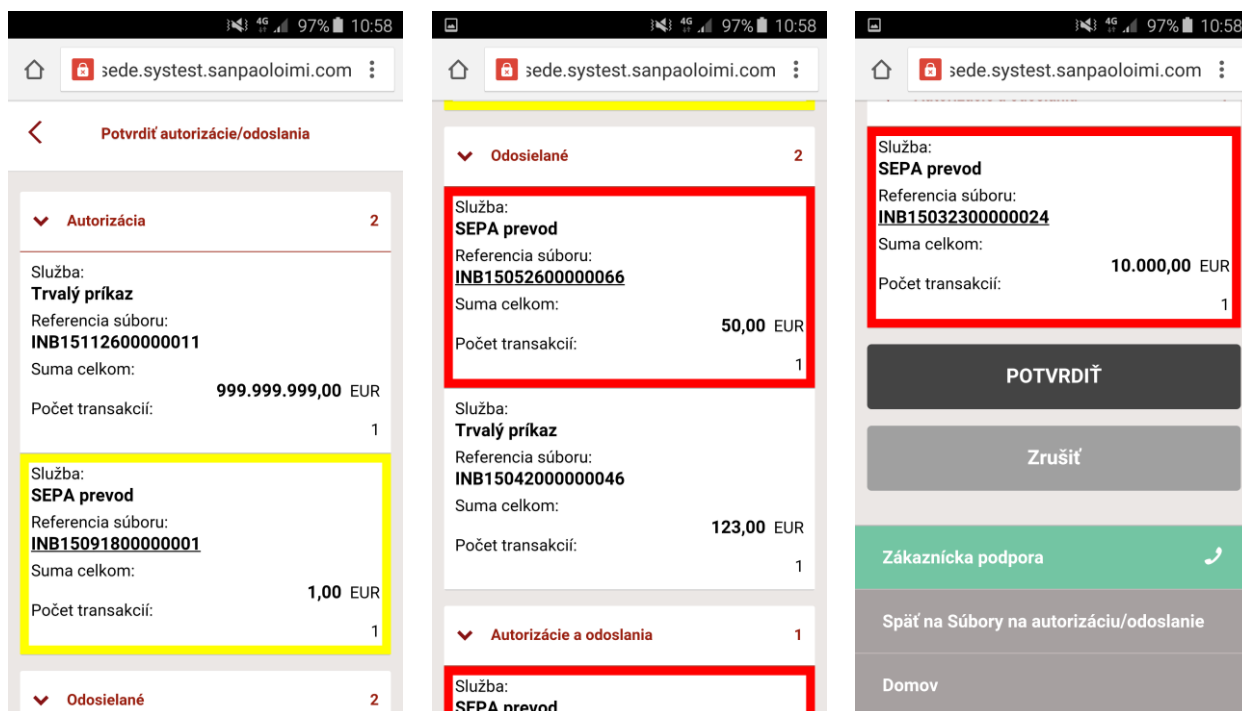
4G 97% 10:58

sede.systest.sanpaoloimi.com

Potvrdiť autorizácie/odoslania

Autorizácia 2

Služba:
Trvalý príkaz
Referencia súboru:
INB15112600000011
Suma celkom:
999.999.999,00 EUR
Počet transakcií:
1

Služba:
SEPA prevod
Referencia súboru:
INB15091800000001
Suma celkom:
1,00 EUR
Počet transakcií:
1

Odosielané 2

4G 97% 10:58

sede.systest.sanpaoloimi.com

Odosielané 2

Služba:
SEPA prevod
Referencia súboru:
INB15052600000066
Suma celkom:
50,00 EUR
Počet transakcií:
1

Služba:
Trvalý príkaz
Referencia súboru:
INB15042000000046
Suma celkom:
123,00 EUR
Počet transakcií:
1

Autorizácie a odoslania 1

Služba:
SEPA prevod

4G 97% 10:58

sede.systest.sanpaoloimi.com

Služba:
SEPA prevod
Referencia súboru:
INB15032300000024
Suma celkom:
10.000,00 EUR
Počet transakcií:
1

POTVRDIŤ

Zrušiť

Zákaznícka podpora

Späť na Súbory na autorizáciu/odoslanie

Domov